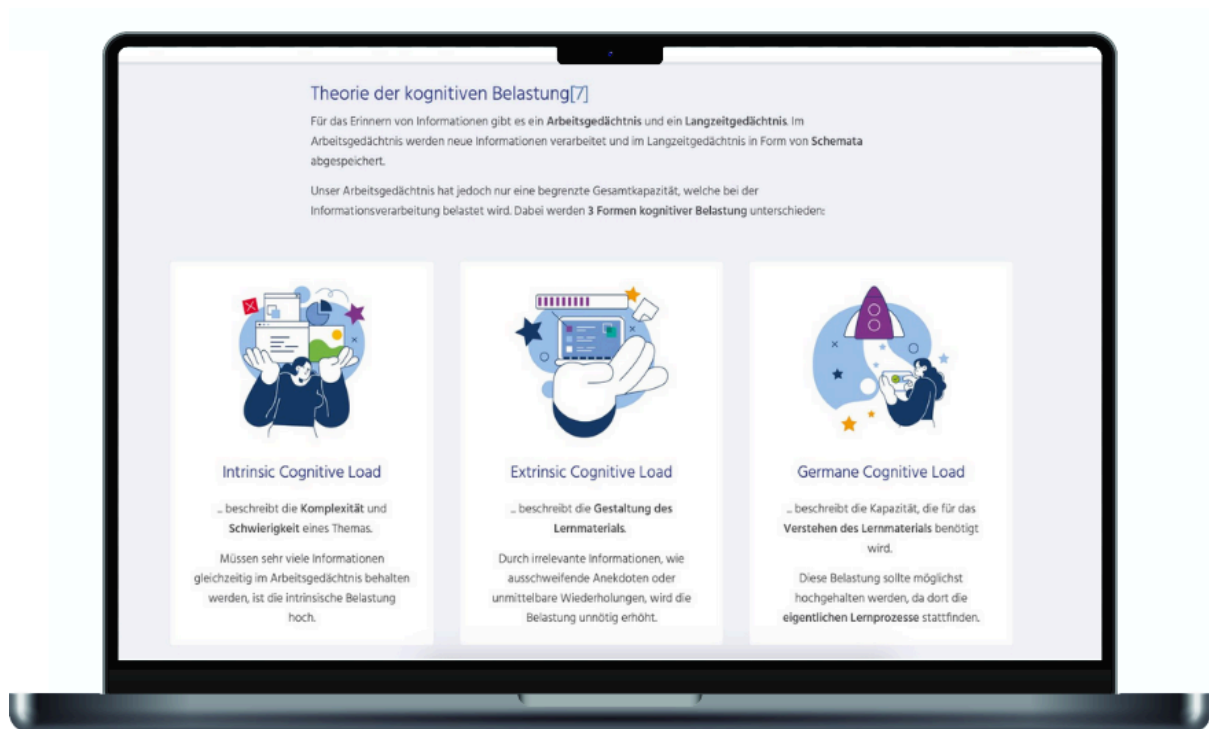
Theorie der kognitiven Belastung[7]

Für das Erinnern von Informationen gibt es ein Arbeitsgedächtnis und ein Langzeitgedächtnis. Im Arbeitsgedächtnis werden neue Informationen verarbeitet und im Langzeitgedächtnis in Form von Schemata abgespeichert.

Unser Arbeitsgedächtnis hat jedoch nur eine begrenzte Gesamtkapazität, welche bei der Informationsverarbeitung belastet wird. Dabei werden 3 Formen kognitiver Belastung unterschieden:

Intrinsic Cognitive Load

... beschreibt die Komplexität und Schwierigkeit eines Themas.

Müssen sehr viele Informationen gleichzeitig im Arbeitsgedächtnis behalten werden, ist die intrinsische Belastung hoch.

Extrinsic Cognitive Load

... beschreibt die Gestaltung des Lernmaterials.

Durch irrelevante Informationen, wie ausschweifende Anekdoten oder unmittelbare Wiederholungen, wird die Belastung unnötig erhöht.

Germane Cognitive Load

... beschreibt die Kapazität, die für das Verstehen des Lernmaterials benötigt wird.

Diese Belastung sollte möglichst hochgehalten werden, da dort die eigentlichen Lernprozesse stattfinden.